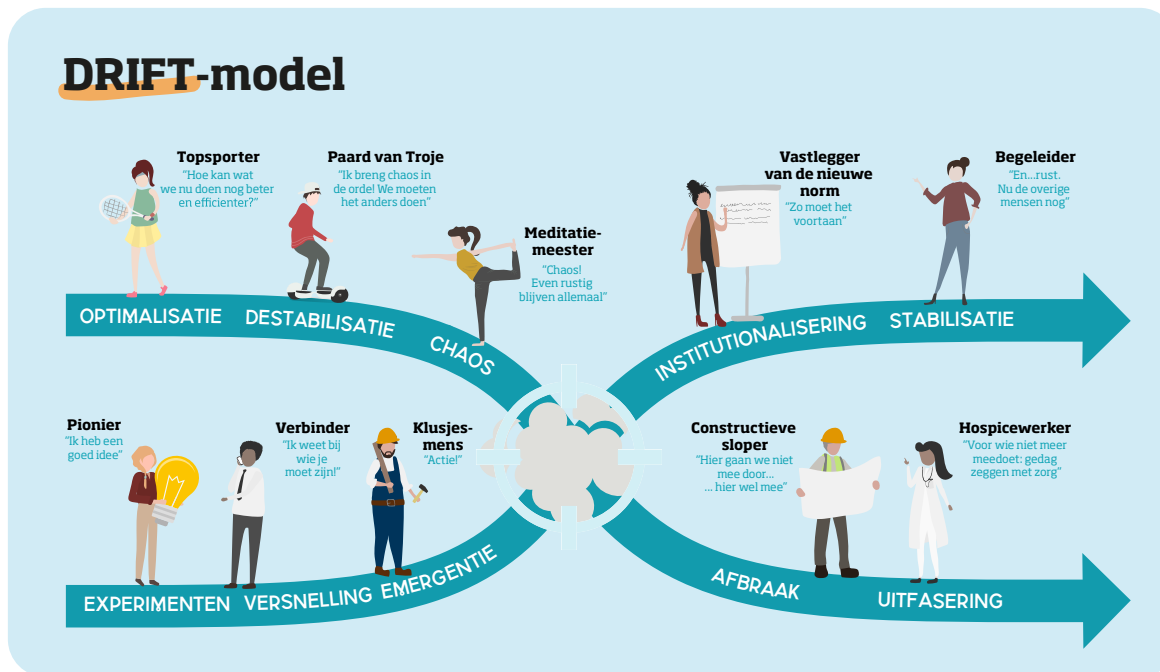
DRIFT-model

Topsporter
"Hoe kan wat we nu doen nog beter en efficienter?"

Paard van Troje
"Ik breng chaos in de orde! We moeten het anders doen"

Meditatie-meester
"Chaos! Even rustig blijven allemaal"

Vastlegger van de nieuwe norm
"Zo moet het voortaan"

Begeleider
"En...rust. Nu de overige mensen nog"

OPTIMALISATIE DESTABILISATIE CHAOS

INSTITUTIONALISERING STABILISATIE

Pionier
"Ik heb een goed idee"

Verbinder
"Ik weet bij wie je moet zijn!"

Klusjes-mens
"Actie!"

Constructieve sloper
"Hier gaan we niet mee door... ... hier wel mee"

Hospicewerker
"Voor wie niet meer meedoet: gedag zeggen met zorg"

EXPERIMENTEN VERSNELLING EMERGENTIE

AFBRAAK UITFASERING